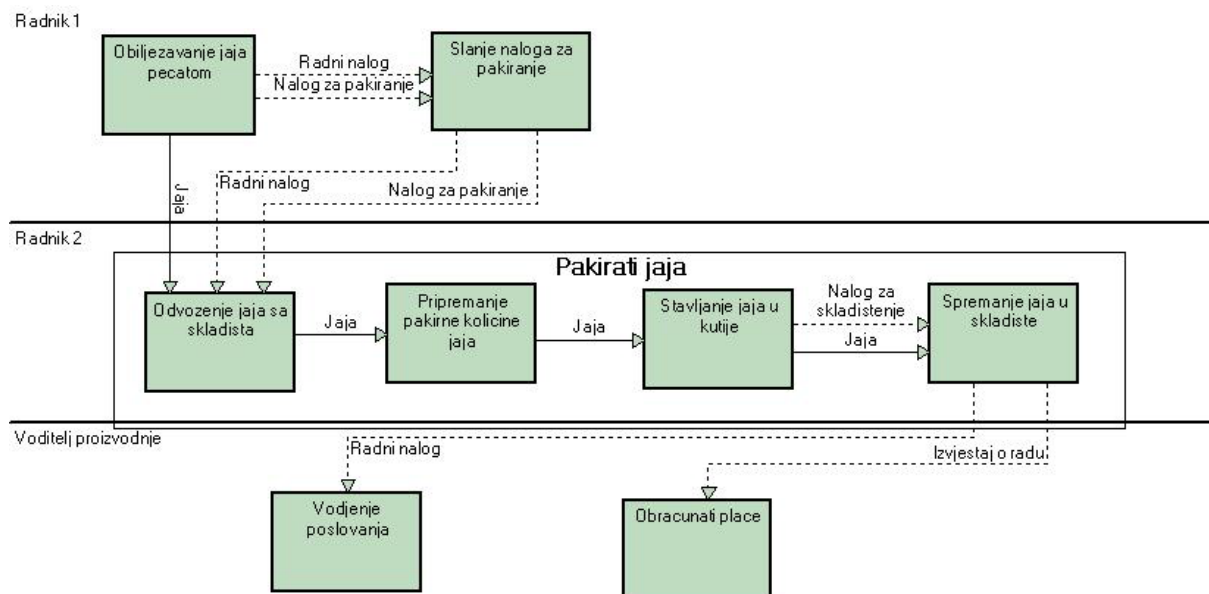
Radnik 1

Obiljezavanje jaja pecatom

Radni nalog

Nalog za pakiranje

Slanje naloga za pakiranje

Jaja

Radni nalog

Nalog za pakiranje

Radnik 2

Pakirati jaja

Odvozenje jaja sa skladista

Jaja

Pripremanje pakirne kolicine jaja

Jaja

Stavljanje jaja u kutije

Nalog za skladistenje

Jaja

Spremanje jaja u skladiste

Voditelj proizvodnje

Radni nalog

Izvjestaj o radu

Vodjenje poslovanja

Obracunati place